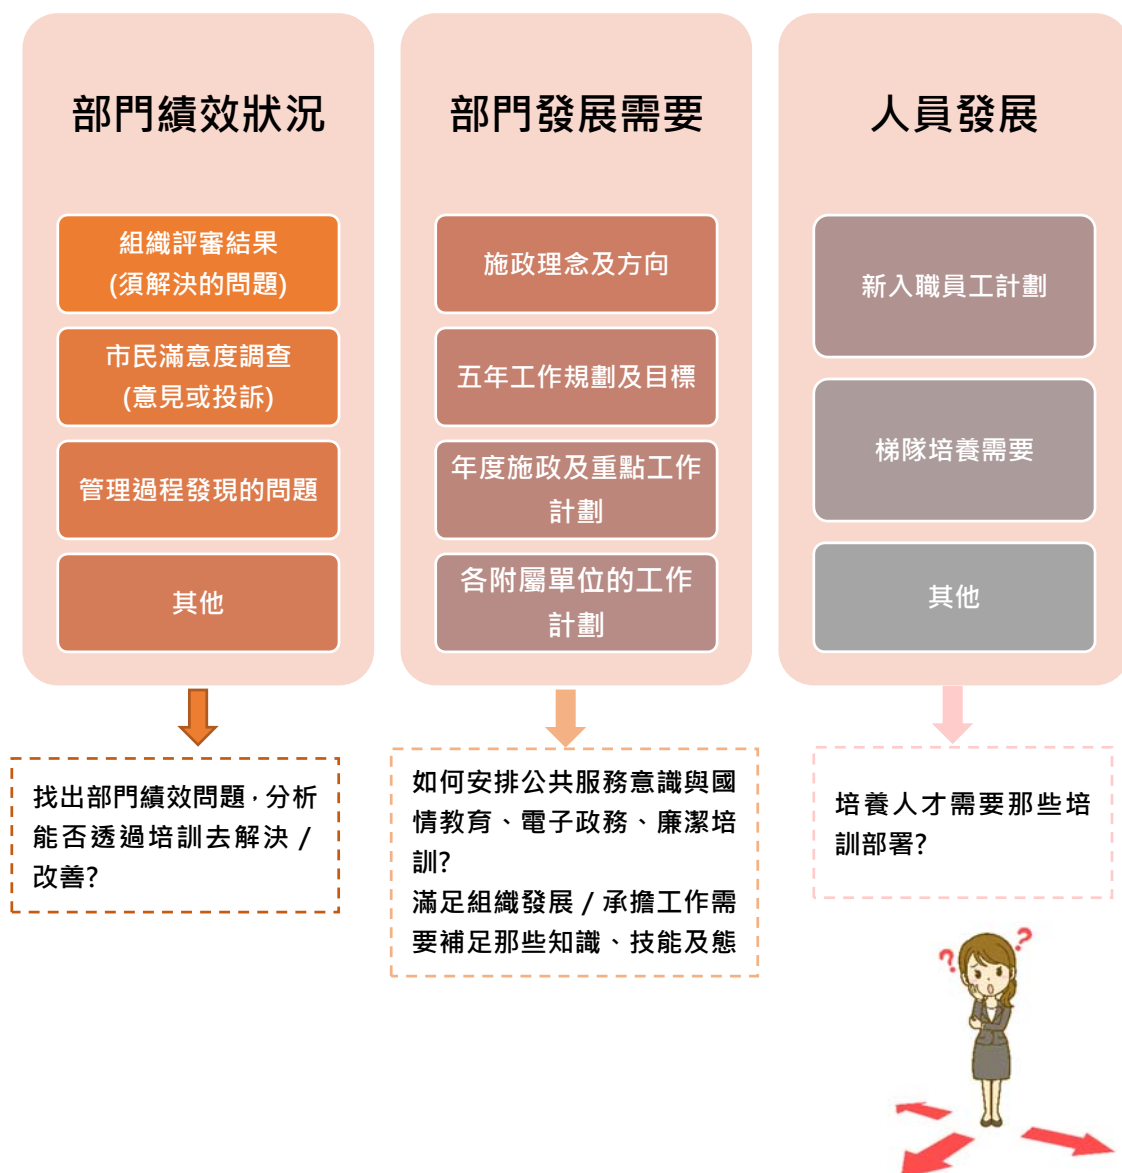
部門績效狀況

組織評審結果
(須解決的問題)

市民滿意度調查
(意見或投訴)

管理過程發現的問題

其他

部門發展需要

施政理念及方向

五年工作規劃及目標

年度施政及重點工作計劃

各附屬單位的工作計劃

人員發展

新入職員工計劃

梯隊培養需要

其他

找出部門績效問題，分析能否透過培訓去解決 / 改善?

如何安排公共服務意識與國情教育、電子政務、廉潔培訓?
滿足組織發展 / 承擔工作需要補足那些知識、技能及態

培養人才需要那些培訓部署?

?

?